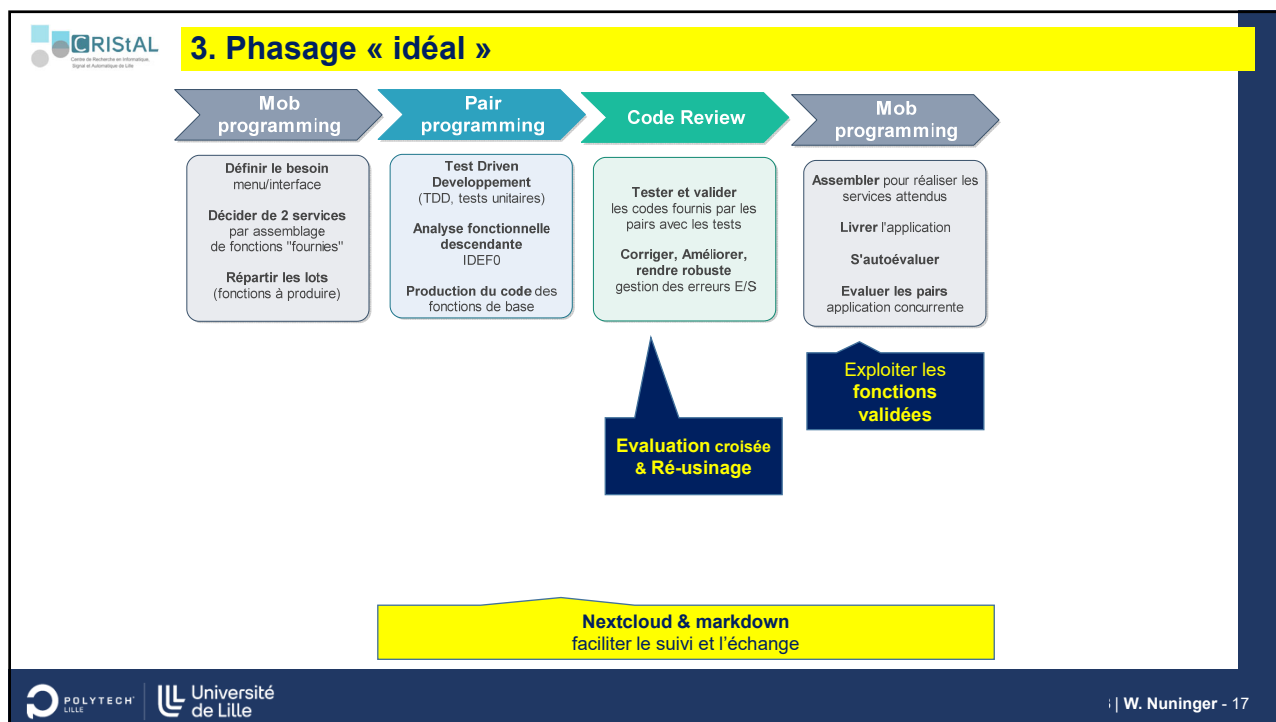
CRIStAL
Centre de Recherche en Informatique, Signal et Automatique de Lille

3. Phasage « idéal »

Mob programming

Pair programming

Code Review

Mob programming

Définir le besoin menu/interface

Décider de 2 services par assemblage de fonctions "fournies"

Répartir les lots (fonctions à produire)

Test Driven Developpement (TDD, tests unitaires)

Analyse fonctionnelle descendante IDEF0

Production du code des fonctions de base

Tester et valider les codes fournis par les pairs avec les tests

Corriger, Améliorer, rendre robuste gestion des erreurs E/S

Assembler pour réaliser les services attendus

Livrer l'application

S'autoévaluer

Evaluer les pairs application concurrente

Exploiter les fonctions validées

Evaluation croisée & Ré-usinage

Nextcloud & markdown
faciliter le suivi et l'échange

POLYTECH LILLE

Université de Lille

| W. Nuninger - 17